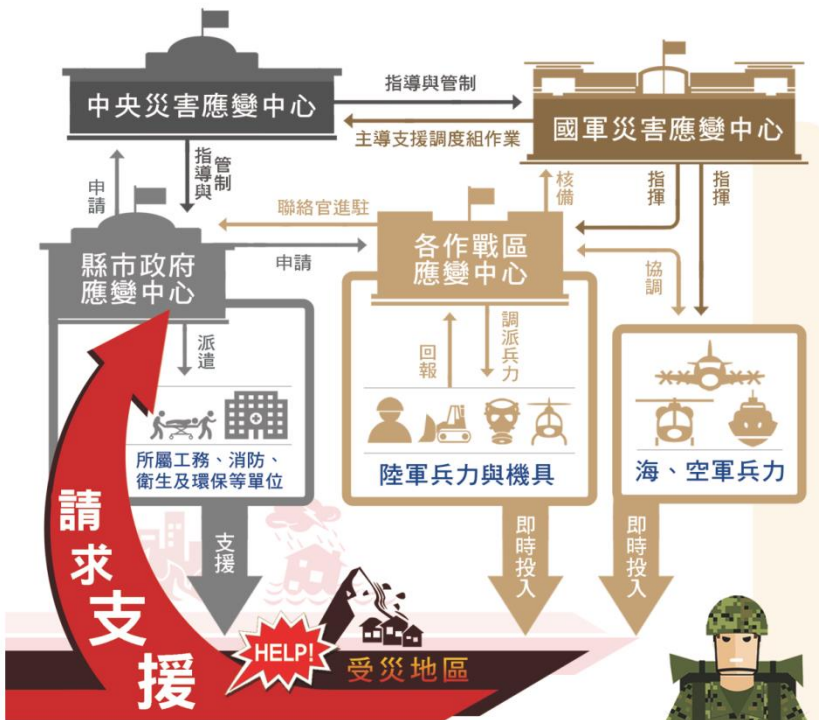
中央災害應變中心

指導與管制

主導支援調度組作業

國軍災害應變中心

申請

指導與管制

核備

指揮

指揮

聯絡官進駐

縣市政府應變中心

申請

各作戰區應變中心

協調

派遣

回報

調派兵力

所屬工務、消防、衛生及環保等單位

陸軍兵力與機具

海、空軍兵力

請求支援

支援

即時投入

即時投入

HELP!

受災地區